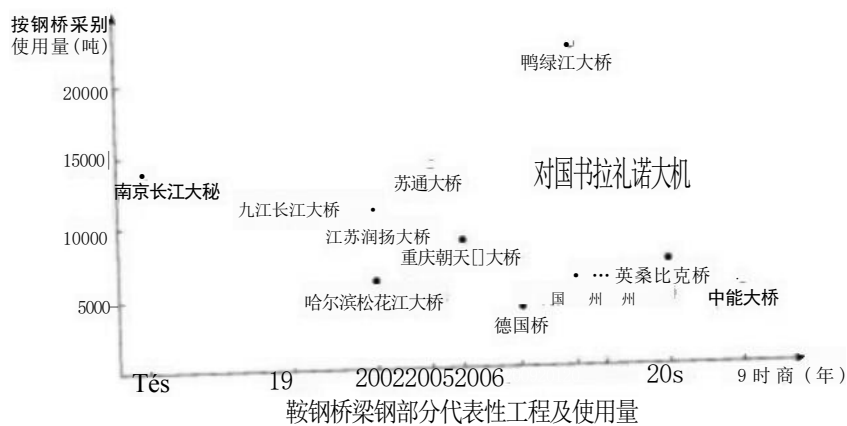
按钢桥采别
使用量(吨)

20000

15000

10000

5000

鸭绿江大桥

对国书拉礼诺大机

南京长江大秘

苏通大桥

九江长江大桥

江苏润扬大桥

重庆朝天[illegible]大桥

英桑比克桥

哈尔滨松花江大桥

国 州 州

中能大桥

德国桥

Tės 19 200220052006 20s 9 时 商（年）

鞍钢桥梁钢部分代表性工程及使用量